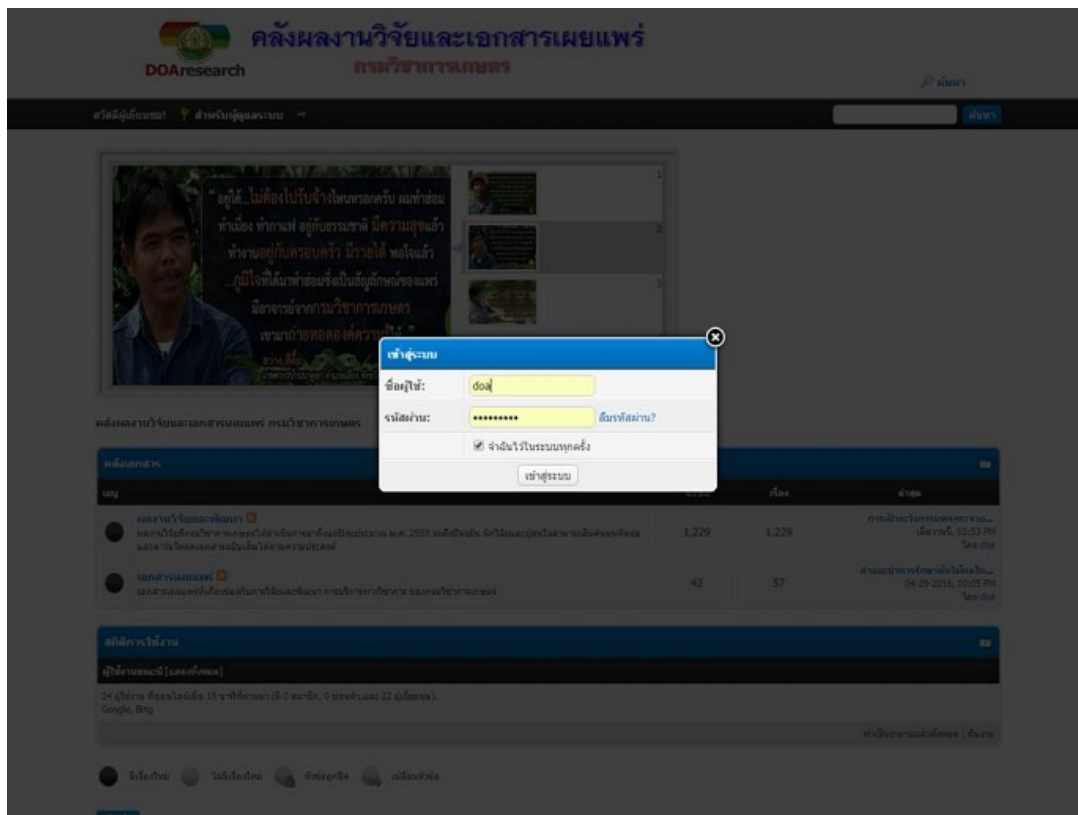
DOAresearch

คลังผลงานวิจัยและเอกสารเผยแพร่

กรมวิชาการเกษตร

ค้นหา

สวัสดีผู้เยี่ยมชม! สำหรับผู้ดูแลระบบ

ค้นหา

"อยู่ได้...ไม่ต้องไปรับจ้างไหนหรอกครับ ผมทำส่อม ทำเฟอง ทำกาแฟ อยู่กับธรรมชาติ มีความสุขแล้ว ทำงานอยู่กับครอบครัว มีรายได้ พอใจแล้ว ภูมิใจที่ได้มาทำส่อมซึ่งเป็นสัญลักษณ์ของแพร่ มีอาจารย์จากกรมวิชาการเกษตร เขามาถ่ายทอดองค์ความรู้..."

1

2

3

เข้าสู่ระบบ

ชื่อผู้ใช้: doa

รหัสผ่าน: •••••••••

ลืมรหัสผ่าน?

จำฉันไว้ในระบบทุกครั้ง

เข้าสู่ระบบ

คลังผลงานวิจัยและเอกสารเผยแพร่ กรมวิชาการเกษตร

คลังเอกสาร

| เมนู | | เรื่อง | ล่าสุด |
|---|---|---|---|
| ผลงานวิจัยและพัฒนา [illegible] | 1,229 | 1,229 | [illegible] เมื่อวานนี้, 02:53 PM โดย doa |
| เอกสารเผยแพร่ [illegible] | 42 | 57 | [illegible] 04-29-2016, 02:05 PM โดย doa |

สถิติการใช้งาน

ผู้ใช้งานขณะนี้ [แสดงทั้งหมด]

24 ผู้ใช้งาน ที่ออนไลน์เมื่อ 15 นาทีที่ผ่านมา (0 สมาชิก, 0 ซ่อนตัว,และ 22 ผู้เยี่ยมชม)
Google, Bing

ทำเป็นอ่านแล้วทั้งหมด | ทีมงาน

มีเรื่องใหม่ ไม่มีเรื่องใหม่ หัวข้อถูกปิด เปลี่ยนหัวข้อ